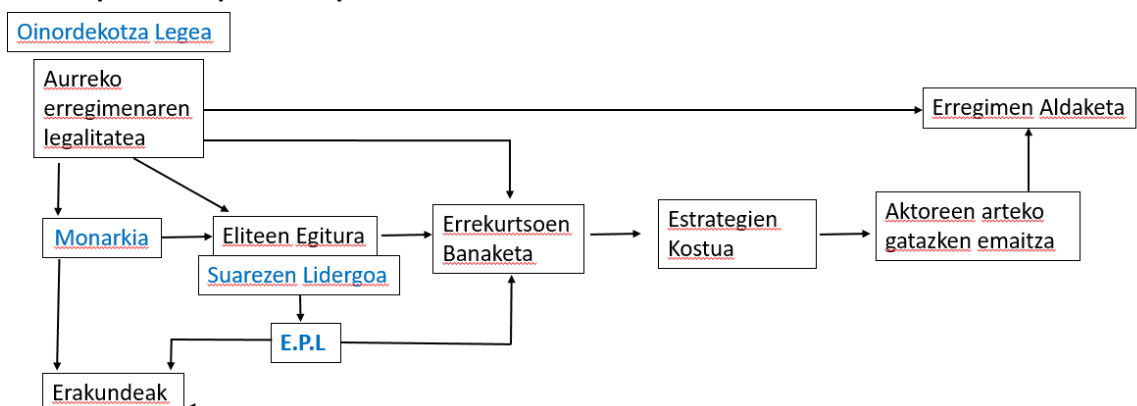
Oinordekotza Legea

Aurreko erregimenaren legalitatea

Erregimen Aldaketa

Monarkia

Eliteen Egitura

Suarezen Lidergoa

Errekurtsoen Banaketa

Estrategien Kostua

Aktoreen arteko gatazken emaitza

E.P.L

Erakundeak